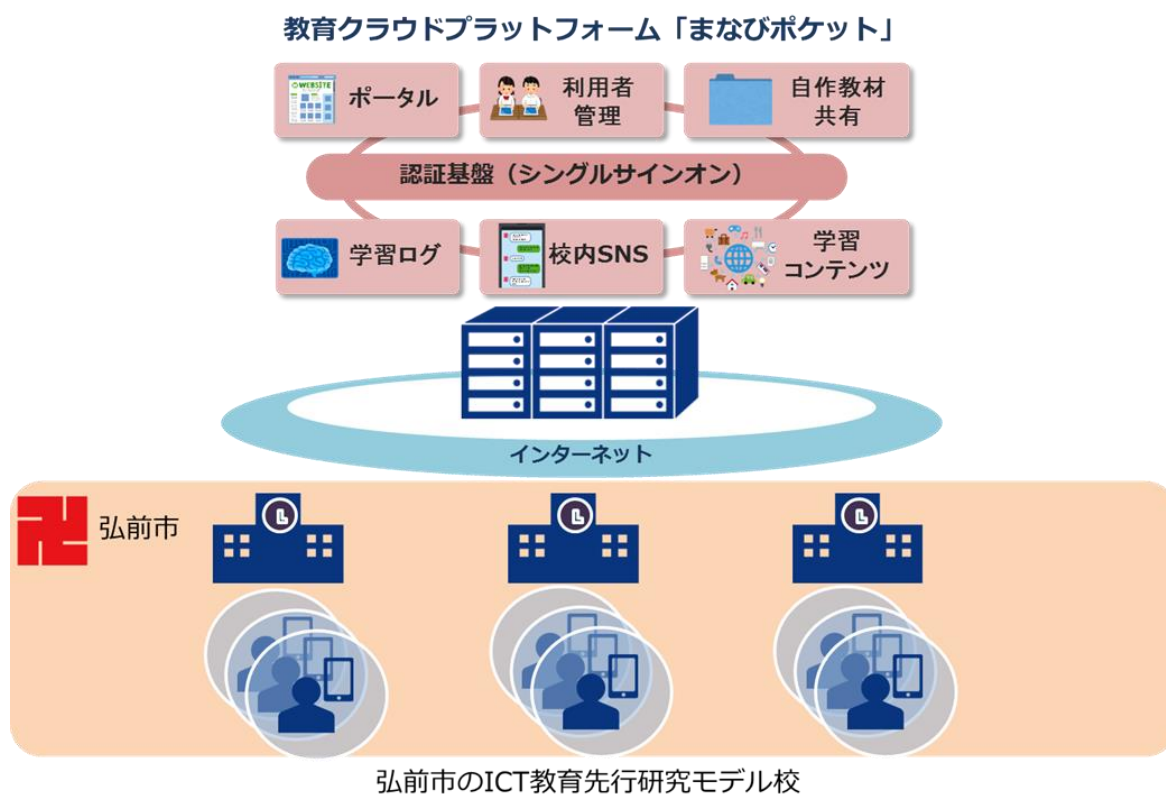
教育クラウドプラットフォーム「まなびポケット」

WEBSITE

ポータル

利用者管理

自作教材共有

認証基盤（シングルサインオン）

学習ログ

校内SNS

学習コンテンツ

インターネット

弘前市

弘前市のICT教育先行研究モデル校